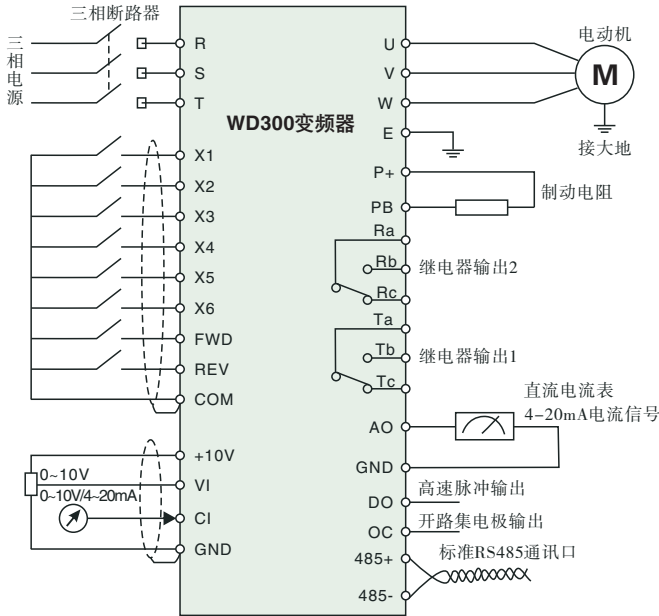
三相断路器

三
相
电
源

R
S
T

WD300变频器

U
V
W
E

电动机
M
接大地

X1
X2
X3
X4
X5
X6
FWD
REV
COM

P+
PB
制动电阻

Ra
Rb
Rc
继电器输出2

Ta
Tb
Tc
继电器输出1

AO
GND
直流电流表
4-20mA电流信号

+10V
VI
CI
GND
0~10V
0~10V/4~20mA

DO
高速脉冲输出
OC
开路集电极输出
485+
485-
标准RS485通讯口